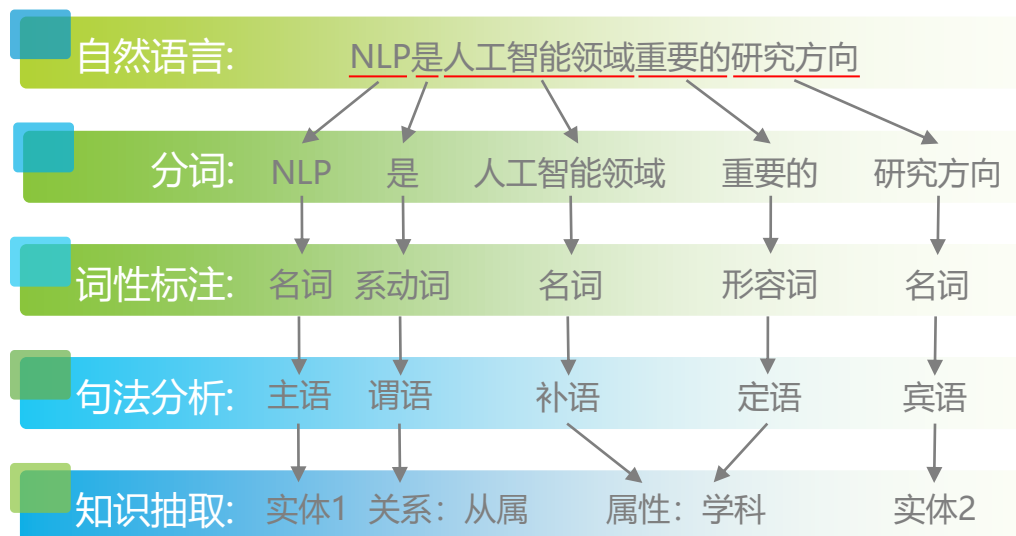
自然语言: NLP是人工智能领域重要的研究方向

分词: NLP 是 人工智能领域 重要的 研究方向

词性标注: 名词 系动词 名词 形容词 名词

句法分析: 主语 谓语 补语 定语 宾语

知识抽取: 实体1 关系: 从属 属性: 学科 实体2